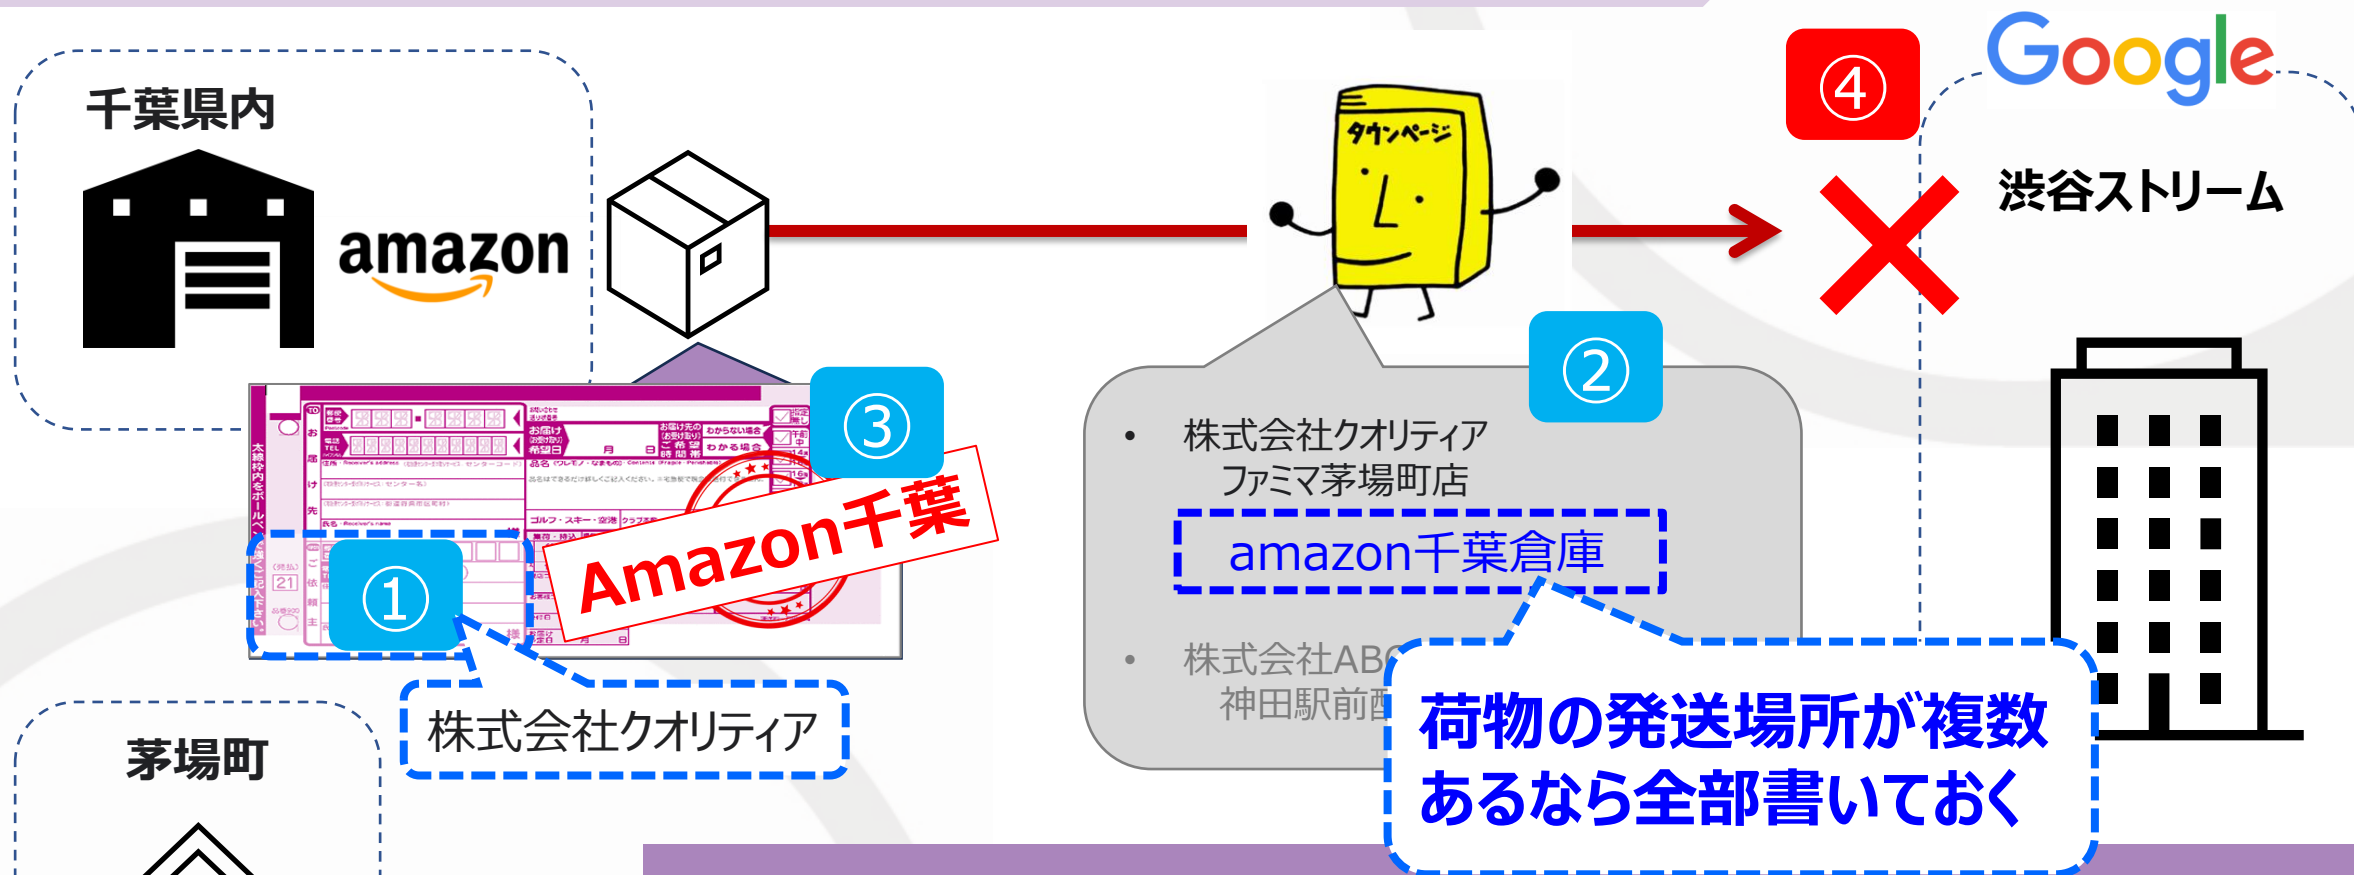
千葉県内

amazon

③

Amazon千葉

①

株式会社クオリティア

茅場町

タウンページ

②

• 株式会社クオリティア
ファミマ茅場町店

amazon千葉倉庫

• 株式会社ABC
神田駅前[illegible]

荷物の発送場所が複数あるなら全部書いておく

④

Google

渋谷ストリーム